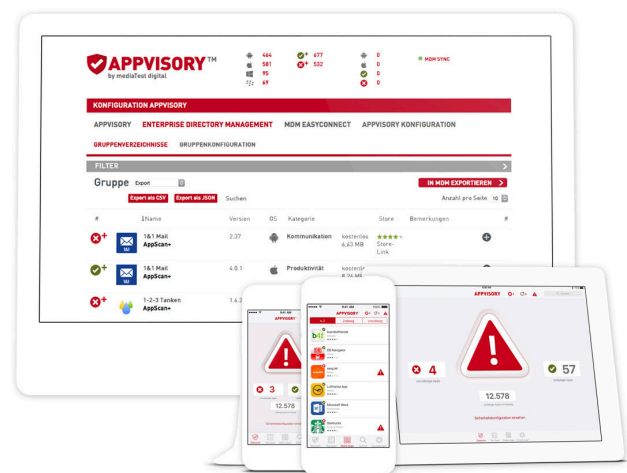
APPVISORY™
by mediaTest digital

464
581
95
69

677
532

0
0
0
0

MDM SYNC

KONFIGURATION APPVISORY

APPVISORY ENTERPRISE DIRECTORY MANAGEMENT MDM EASYCONNECT APPVISORY KONFIGURATION

GRUPPENVERZEICHNISSE GRUPPENKONFIGURATION

FILTER

Gruppe Export

Export als CSV Export als JSON Suchen

IN MDM EXPORTIEREN

Anzahl pro Seite 10

| # | Name | Version | OS | Kategorie | | Store | Bemerkungen | # |
|---|---|---|---|---|---|---|---|---|
| | 1&1 Mail AppScan+ | 2.37 | | Kommunikation | kostenlos 6.63 MB | ★★★★ Store-Link | | |
| | 1&1 Mail AppScan+ | 4.0.1 | | Produktivität | kostenlos | | | |
| | 1-2-3 Tanken AppScan+ | 1.6. | | | | | | |

APPVISORY

3

12.578

APPVISORY

Lufthansa App

Microsoft Word

Starbucks

APPVISORY

4

57

12.578